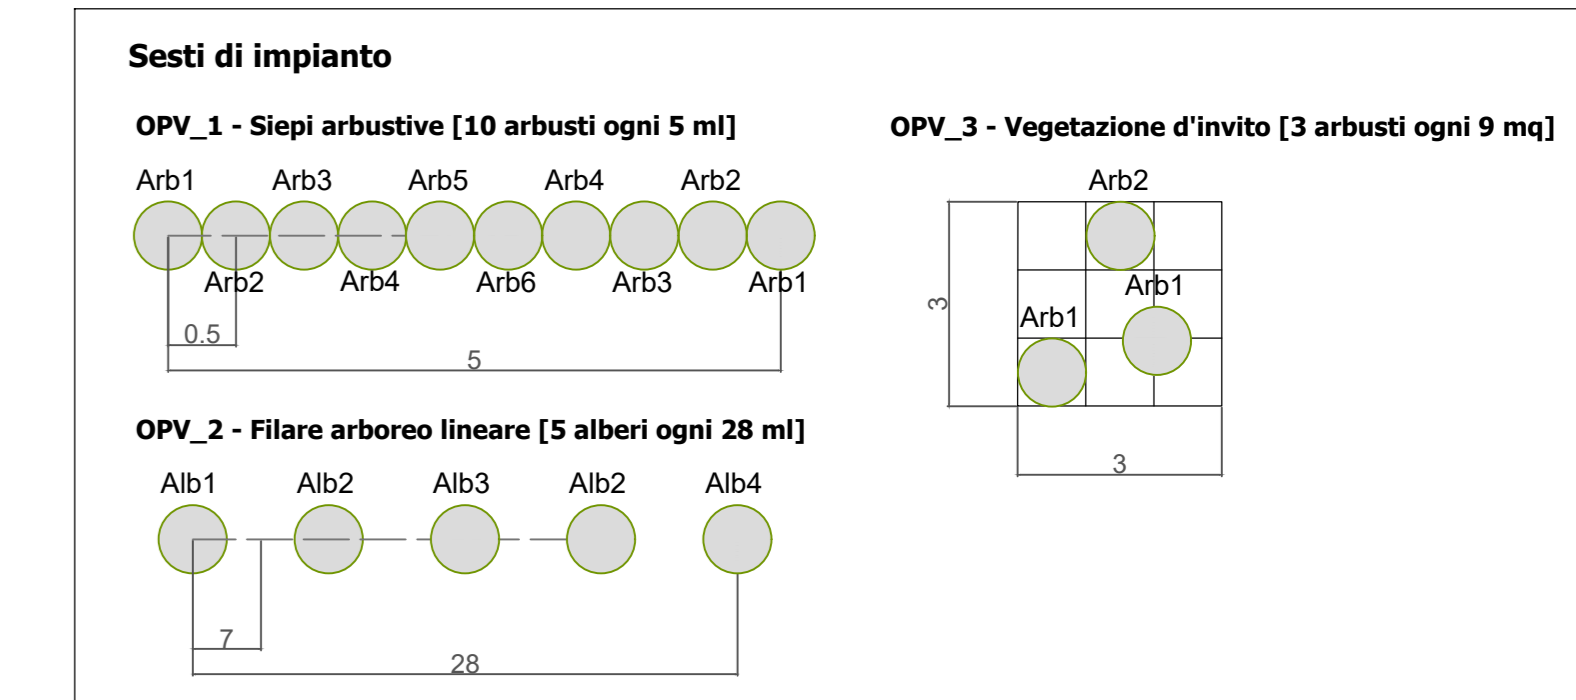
Sesti di impianto

OPV_1 - Siepi arbustive [10 arbusti ogni 5 ml]

Arb1 Arb3 Arb5 Arb4 Arb2

Arb2 Arb4 Arb6 Arb3 Arb1

0.5

5

OPV_2 - Filare arboreo lineare [5 alberi ogni 28 ml]

Alb1 Alb2 Alb3 Alb2 Alb4

7

28

OPV_3 - Vegetazione d'invito [3 arbusti ogni 9 mq]

Arb2

Arb1

Arb1

3

3